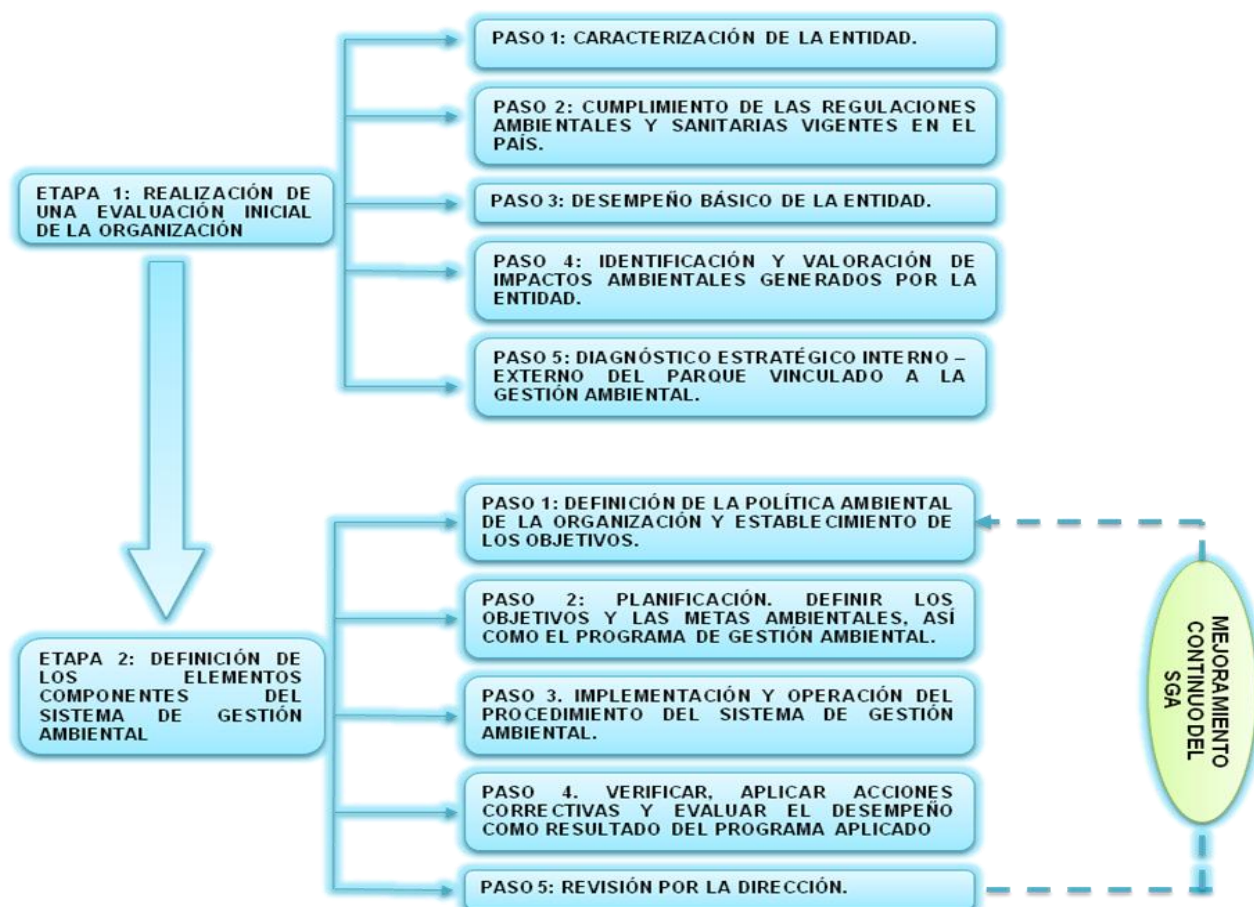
ETAPA 1: REALIZACIÓN DE UNA EVALUACIÓN INICIAL DE LA ORGANIZACIÓN

PASO 1: CARACTERIZACIÓN DE LA ENTIDAD.

PASO 2: CUMPLIMIENTO DE LAS REGULACIONES AMBIENTALES Y SANITARIAS VIGENTES EN EL PAÍS.

PASO 3: DESEMPEÑO BÁSICO DE LA ENTIDAD.

PASO 4: IDENTIFICACIÓN Y VALORACIÓN DE IMPACTOS AMBIENTALES GENERADOS POR LA ENTIDAD.

PASO 5: DIAGNÓSTICO ESTRATÉGICO INTERNO – EXTERNO DEL PARQUE VINCULADO A LA GESTIÓN AMBIENTAL.

ETAPA 2: DEFINICIÓN DE LOS ELEMENTOS COMPONENTES DEL SISTEMA DE GESTIÓN AMBIENTAL

PASO 1: DEFINICIÓN DE LA POLÍTICA AMBIENTAL DE LA ORGANIZACIÓN Y ESTABLECIMIENTO DE LOS OBJETIVOS.

PASO 2: PLANIFICACIÓN. DEFINIR LOS OBJETIVOS Y LAS METAS AMBIENTALES, ASÍ COMO EL PROGRAMA DE GESTIÓN AMBIENTAL.

PASO 3. IMPLEMENTACIÓN Y OPERACIÓN DEL PROCEDIMIENTO DEL SISTEMA DE GESTIÓN AMBIENTAL.

PASO 4. VERIFICAR, APLICAR ACCIONES CORRECTIVAS Y EVALUAR EL DESEMPEÑO COMO RESULTADO DEL PROGRAMA APLICADO

PASO 5: REVISIÓN POR LA DIRECCIÓN.

MEJORAMIENTO CONTINUO DEL SGA